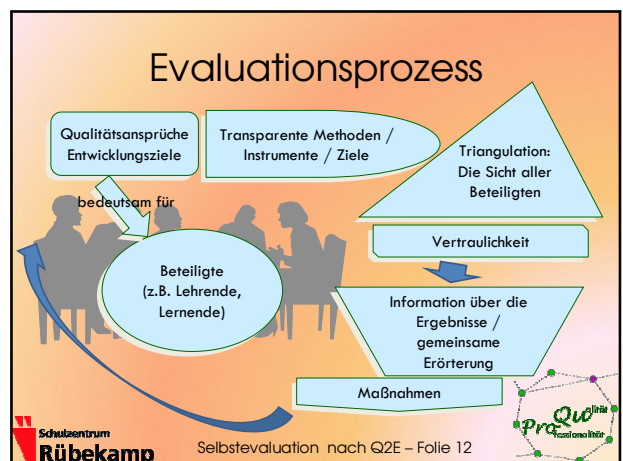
Evaluationsprozess

Qualitätsansprüche Entwicklungsziele

Transparente Methoden / Instrumente / Ziele

Triangulation: Die Sicht aller Beteiligten

bedeutsam für

Vertraulichkeit

Beteiligte (z.B. Lehrende, Lernende)

Information über die Ergebnisse / gemeinsame Erörterung

Maßnahmen

Schulzentrum Rübekamp

Selbstevaluation nach Q2E – Folie 12

ProQuálität Professionalität